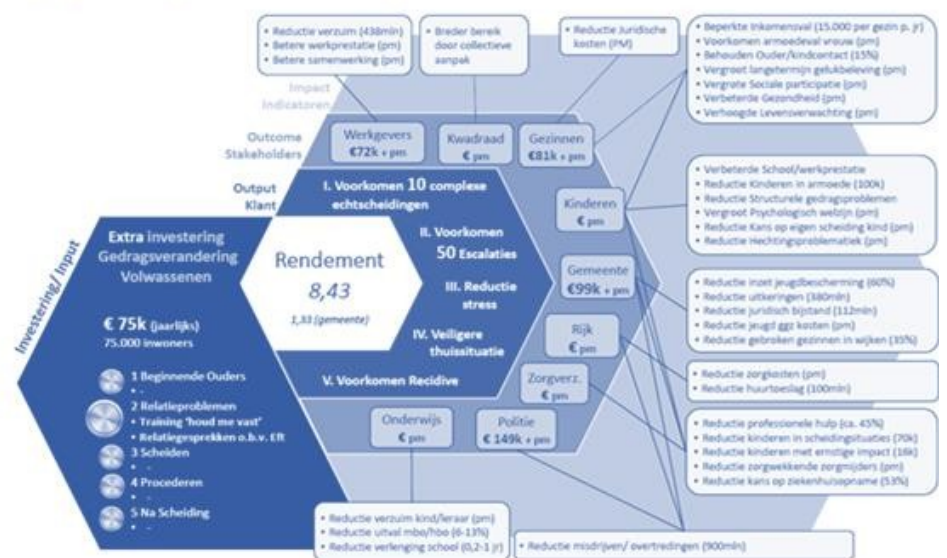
• Reductie verzuim (438mln)
• Betere werkprestatie (pm)
• Betere samenwerking (pm)

• Breder bereik door collectieve aanpak

• Reductie Juridische kosten (PM)

• Beperkte Inkomensval (15.000 per gezin p. jr)
• Voorkomen armoedeval vrouw (pm)
• Behouden Ouder/kindcontact (15%)
• Vergroot langetermijn geluksbeleving (pm)
• Vergrote Sociale participatie (pm)
• Verbeterde Gezondheid (pm)
• Verhoogde Levensverwachting (pm)

Impact Indicatoren

Outcome Stakeholders

Werkgevers €72k + pm

Kwadraad € pm

Gezinnen €81k + pm

Output Klant

I. Voorkomen 10 complexe echtscheidingen

II. Voorkomen 50 Escalaties

III. Reductie stress

IV. Veiligere thuissituatie

V. Voorkomen Recidive

Rendement 8,43 1,33 (gemeente)

Kinderen € pm

• Verbeterde School/werkprestatie
• Reductie Kinderen in armoede (100k)
• Reductie Structurele gedragsproblemen
• Vergroot Psychologisch welzijn (pm)
• Reductie Kans op eigen scheiding kind (pm)
• Reductie Hechtingsproblematiek (pm)

Gemeente €99k + pm

• Reductie inzet jeugdbescherming (60%)
• Reductie uitkeringen (380mln)
• Reductie juridisch bijstand (112mln)
• Reductie jeugd ggz kosten (pm)
• Reductie gebroken gezinnen in wijken (35%)

Rijk € pm

Zorgverz. € pm

• Reductie zorgkosten (pm)
• Reductie huurtoeslag (100mln)

Onderwijs € pm

Politie € 149k + pm

• Reductie professionele hulp (ca. 45%)
• Reductie kinderen in scheidingsituaties (70k)
• Reductie kinderen met ernstige impact (16k)
• Reductie zorgwekkende zorgmijders (pm)
• Reductie kans op ziekenhuisopname (53%)

Investering/ Input

Extra investering Gedragsverandering Volwassenen

€ 75k (jaarlijks)
75.000 inwoners

1 Beginnende Ouders
2 Relatieproblemen
• Training 'houd me vast'
• Relatiegesprekken o.b.v. Eft
3 Scheiden
4 Procederen
5 Na Scheiding

• Reductie verzuim kind/leraar (pm)
• Reductie uitval mbo/hbo (6-13%)
• Reductie verlenging school (0,2-1 jr)

• Reductie misdrijven/ overtredingen (900mln)